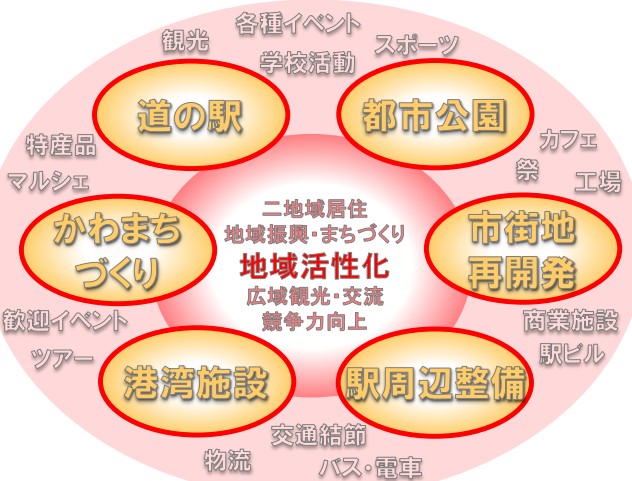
観光
各種イベント
学校活動
スポーツ

道の駅

都市公園

特産品
マルシェ

カフェ
祭
工場

かわまちづくり

二地域居住
地域振興・まちづくり
地域活性化
広域観光・交流
競争力向上

市街地再開発

歓迎イベント
ツアー

商業施設
駅ビル

港湾施設

駅周辺整備

交通結節
物流
バス・電車